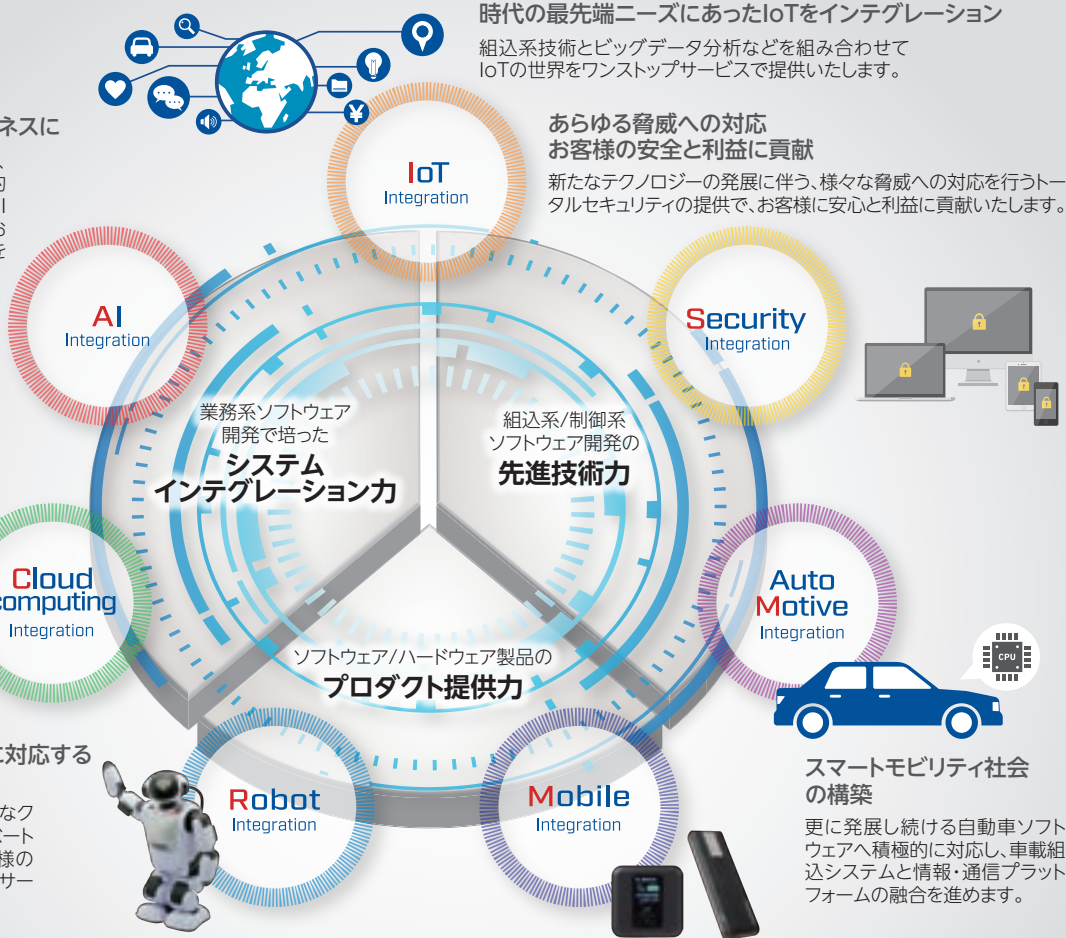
時代の最先端ニーズにあったIoTをインテグレーション

組込系技術とビッグデータ分析などを組み合わせてIoTの世界をワンストップサービスで提供いたします。

ネスに

あらゆる脅威への対応
お客様の安全と利益に貢献

新たなテクノロジーの発展に伴う、様々な脅威への対応を行うトータルセキュリティの提供で、お客様に安心と利益に貢献いたします。

IoT
Integration

AI
Integration

Security
Integration

業務系ソフトウェア開発で培った
システムインテグレーション力

組込系/制御系ソフトウェア開発の
先進技術力

Cloud
computing
Integration

Auto
Motive
Integration

CPU

ソフトウェア/ハードウェア製品の
プロダクト提供力

に対応する

なク
ート
様の
サー

Robot
Integration

Mobile
Integration

スマートモビリティ社会の構築

更に発展し続ける自動車ソフトウェアへ積極的に対応し、車載組込システムと情報・通信プラットフォームの融合を進めます。